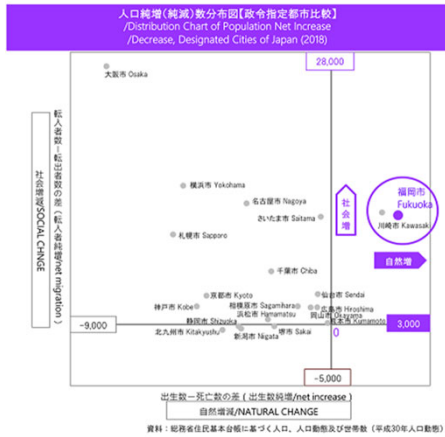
人口純増(純減)数分布図【政令指定都市比較】
/Distribution Chart of Population Net Increase
/Decrease, Designated Cities of Japan (2018)

28,000

大阪市 Osaka

転入者数－転出者数の差（転入者純増/net migration）

社会増減/SOCIAL CHANGE

横浜市 Yokohama
名古屋市 Nagoya
さいたま市 Saitama
札幌市 Sapporo

社会増

福岡市 Fukuoka
川崎市 Kawasaki

自然増

千葉市 Chiba
京都市 Kyoto
仙台市 Sendai
神戸市 Kobe
相模原市 Sagamihara
広島市 Hiroshima
浜松市 Hamamatsu
岡山市 Okayama
静岡市 Shizuoka
熊本市 Kumamoto
北九州市 Kitakyushu
新潟市 Niigata
堺市 Sakai

−9,000

3,000

0

0

−5,000

出生数－死亡数の差（出生数純増/net increase）

自然増減/NATURAL CHANGE

資料：総務省住民基本台帳に基づく人口、人口動態及び世帯数（平成30年人口動態）